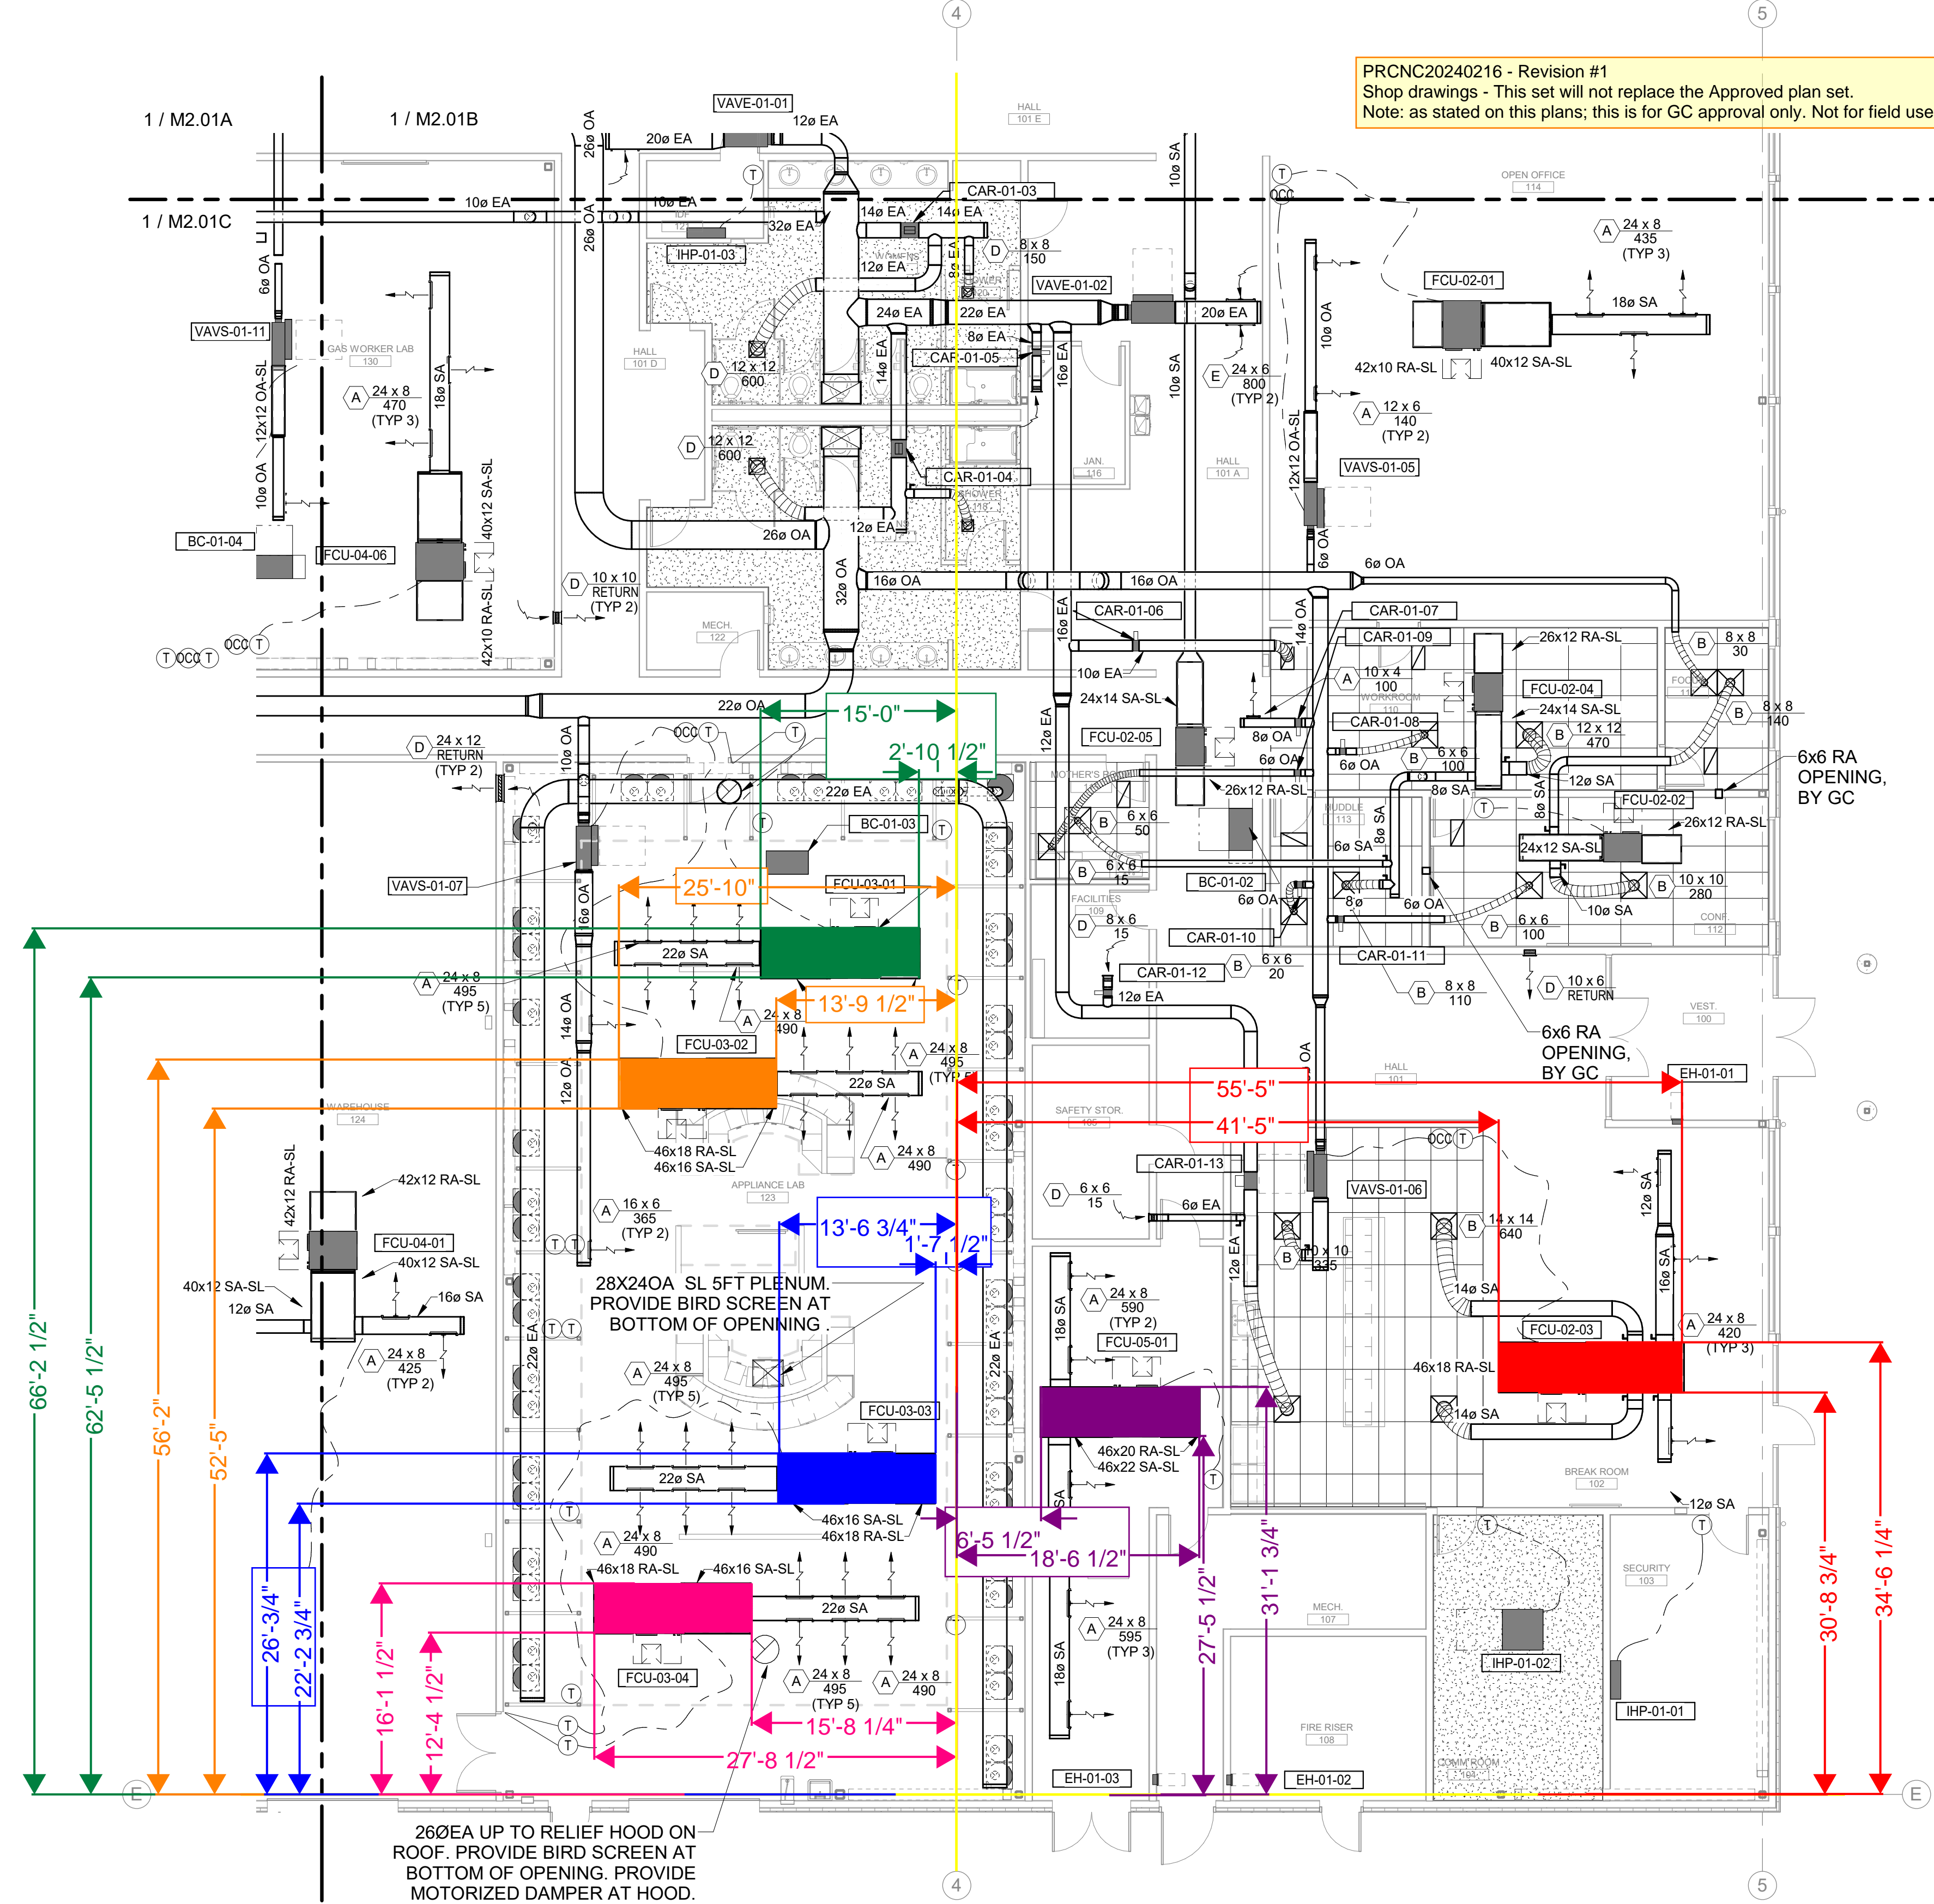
PRCNC20240216 - Revision #1
Shop drawings - This set will not replace the Approved plan set.
Note: as stated on this plans; this is for GC approval only. Not for field use

4

5

1 / M2.01A

1 / M2.01B

1 / M2.01C

VAVE-01-01
12ø EA
20ø EA
26ø OA
10ø EA
10ø EA
32ø EA
IHP-01-03
CAR-01-03
14ø EA
14ø EA
12ø EA
8 x 8
150
VAVE-01-02
24ø EA
22ø EA
20ø EA
8ø EA
CAR-01-05
12 x 12
600
12 x 12
600
14ø EA
16ø EA
CAR-01-04
12ø EA
26ø OA
HALL
101 E
OPEN OFFICE
114
24 x 8
435
(TYP 3)
FCU-02-01
18ø SA
42x10 RA-SL
40x12 SA-SL
10ø SA
10ø SA
10ø OA
24 x 6
800
(TYP 2)
12 x 6
140
(TYP 2)
12x12 OA-SL
VAVS-01-05
6ø OA
6ø OA
VAVS-01-11
6ø OA
GAS WORKER LAB
130
24 x 8
470
(TYP 3)
18ø SA
12x12 OA-SL
10ø OA
BC-01-04
FCU-04-06
40x12 SA-SL
42x10 RA-SL
10 x 10
RETURN
(TYP 2)
MECH.
122
32ø OA
16ø OA
16ø OA
HALL
101 D
JAN.
116
HALL
101 A
CAR-01-06
CAR-01-07
CAR-01-09
26x12 RA-SL
8 x 8
30
10ø EA
24x14 SA-SL
10 x 4
100
FCU-02-04
24x14 SA-SL
8 x 8
140
12 x 12
470
CAR-01-08
FCU-02-05
8ø OA
6ø OA
6ø OA
6 x 6
100
12ø SA
6x6 RA
OPENING,
BY GC
26x12 RA-SL
8ø SA
FCU-02-02
26x12 RA-SL
24x12 SA-SL
6 x 6
50
6 x 6
15
BC-01-02
6ø OA
6ø SA
8ø SA
8ø SA
10 x 10
280
8ø
6ø OA
10ø SA
8 x 6
15
6 x 6
100
CAR-01-10
CAR-01-11
CAR-01-12
6 x 6
20
12ø EA
8 x 8
110
10 x 6
RETURN
6x6 RA
OPENING,
BY GC
22ø OA
15'-0"
2'-10 1/2"
24 x 12
RETURN
(TYP 2)
10ø OA
22ø EA
BC-01-03
VAVS-01-07
25'-10"
FCU-03-01
16ø OA
22ø SA
24 x 8
495
(TYP 5)
13'-9 1/2"
24 x 8
490
14ø OA
FCU-03-02
24 x 8
495
(TYP 5)
22ø SA
12ø OA
WAREHOUSE
124
55'-5"
41'-5"
EH-01-01
46x18 RA-SL
46x16 SA-SL
24 x 8
490
SAFETY STOR.
APPLIANCE LAB
123
CAR-01-13
6 x 6
15
6ø EA
VAVS-01-06
42x12 RA-SL
42x12 RA-SL
FCU-04-01
40x12 SA-SL
40x12 SA-SL
16ø SA
12ø SA
24 x 8
425
(TYP 2)
16 x 6
365
(TYP 2)
13'-6 3/4"
1'-7 1/2"
28X24OA SL 5FT PLENUM.
PROVIDE BIRD SCREEN AT
BOTTOM OF OPENNING .
14 x 14
640
10 x 10
335
12ø SA
16ø SA
14ø SA
24 x 8
590
(TYP 2)
FCU-05-01
18ø SA
FCU-02-03
24 x 8
420
(TYP 3)
46x18 RA-SL
14ø SA
24 x 8
495
(TYP 5)
FCU-03-03
46x20 RA-SL
46x22 SA-SL
22ø SA
46x16 SA-SL
46x18 RA-SL
BREAK ROOM
102
12ø SA
66'-2 1/2"
62'-5 1/2"
56'-2"
52'-5"
26'-3/4"
22'-2 3/4"
24 x 8
490
46x18 RA-SL
46x16 SA-SL
6'-5 1/2"
18'-6 1/2"
31'-1 3/4"
27'-5 1/2"
30'-8 3/4"
34'-6 1/4"
SECURITY
103
22ø SA
16'-1 1/2"
12'-4 1/2"
FCU-03-04
24 x 8
495
(TYP 5)
24 x 8
490
15'-8 1/4"
27'-8 1/2"
MECH.
107
24 x 8
595
(TYP 3)
18ø SA
FIRE RISER
108
IHP-01-02
IHP-01-01
COMM ROOM
EH-01-03
EH-01-02
E
E
26ØEA UP TO RELIEF HOOD ON
ROOF. PROVIDE BIRD SCREEN AT
BOTTOM OF OPENING. PROVIDE
MOTORIZED DAMPER AT HOOD.